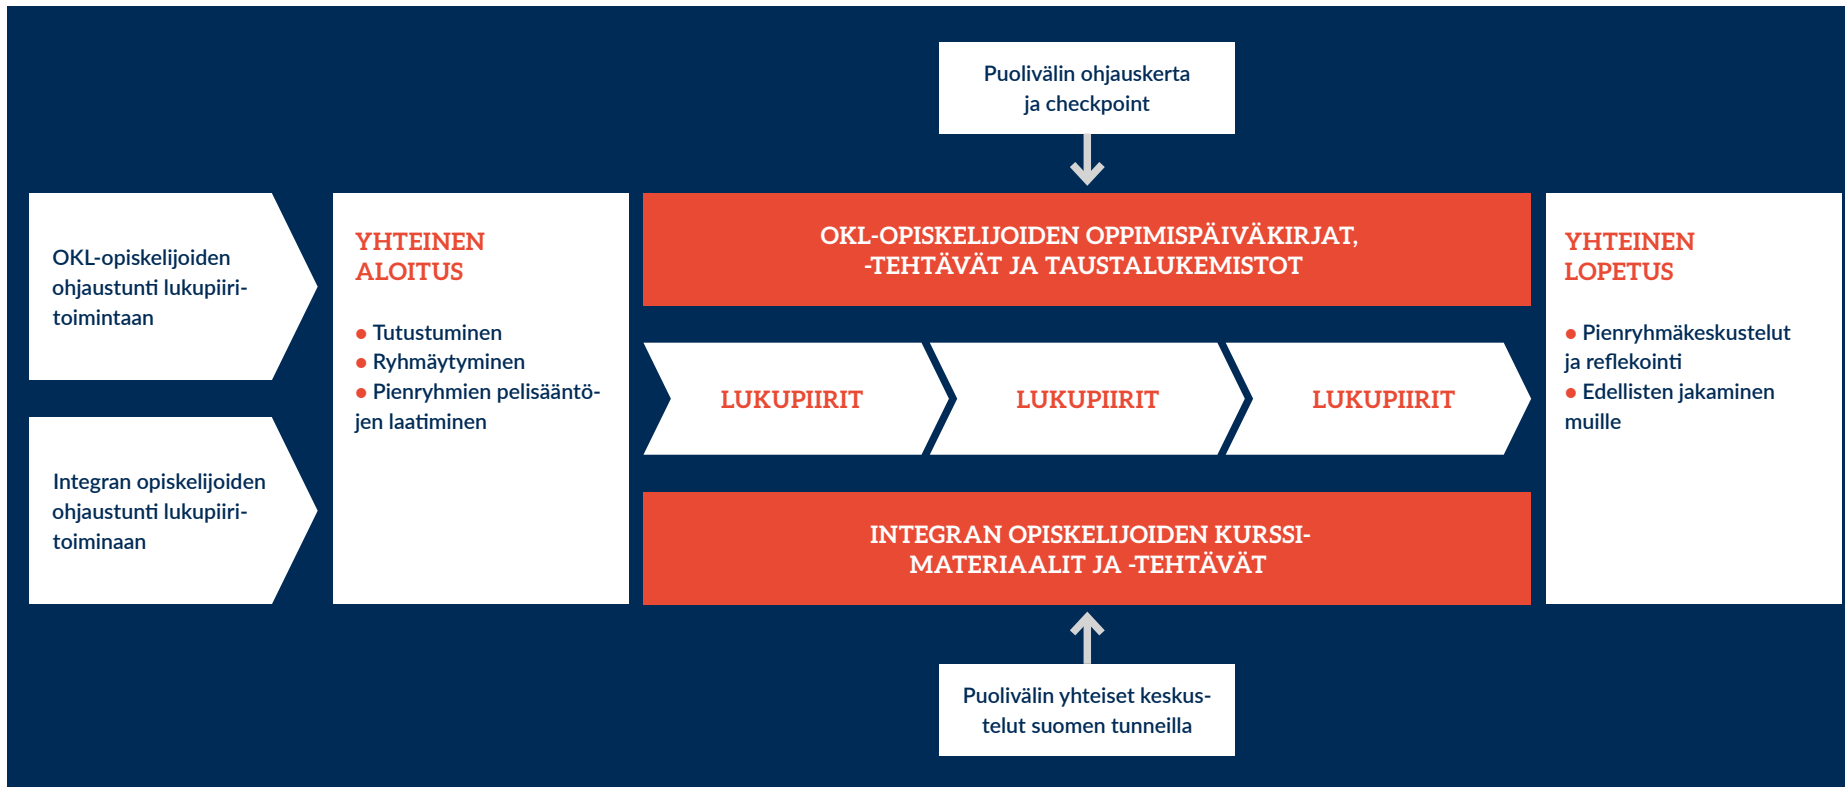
Puolivälin ohjauskerta ja checkpoint

OKL-opiskelijoiden ohjaustunti lukupiiritoimintaan

Integran opiskelijoiden ohjaustunti lukupiiritoiminaan

YHTEINEN ALOITUS

● Tutustuminen
● Ryhmäytyminen
● Pienryhmien pelisääntöjen laatiminen

OKL-OPISKELIJOIDEN OPPIMISPÄIVÄKIRJAT, -TEHTÄVÄT JA TAUSTALUKEMISTOT

LUKUPIIRIT

LUKUPIIRIT

LUKUPIIRIT

INTEGRAN OPISKELIJOIDEN KURSSIMATERIAALIT JA -TEHTÄVÄT

YHTEINEN LOPETUS

● Pienryhmäkeskustelut ja reflekointi
● Edellisten jakaminen muille

Puolivälin yhteiset keskustelut suomen tunneilla